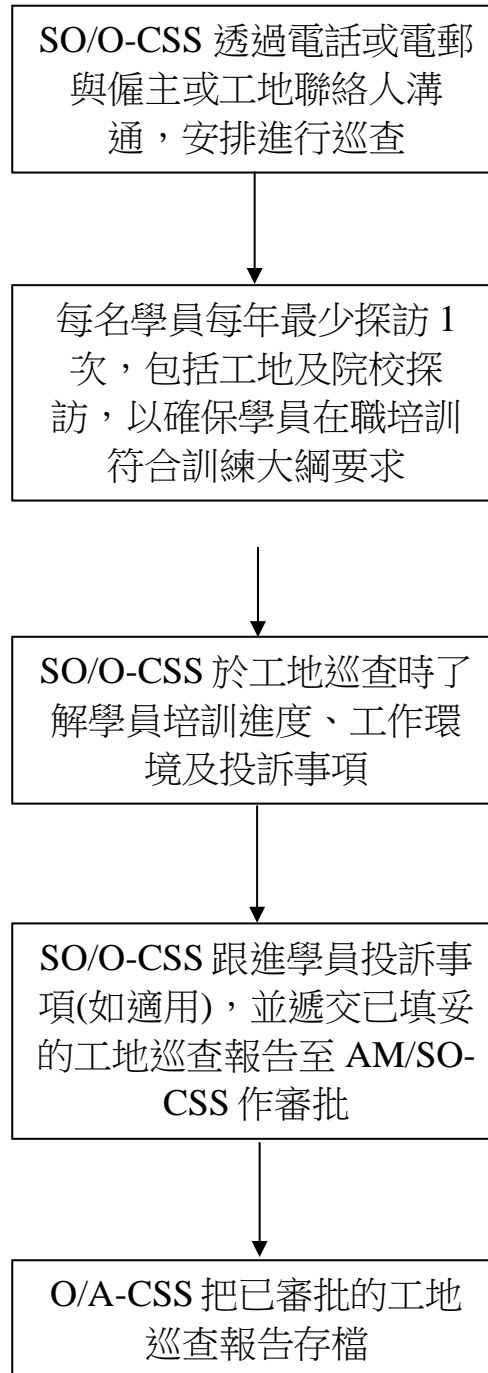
SO/O-CSS 透過電話或電郵與僱主或工地聯絡人溝通，安排進行巡查

每名學員每年最少探訪 1 次，包括工地及院校探訪，以確保學員在職培訓符合訓練大綱要求

SO/O-CSS 於工地巡查時了解學員培訓進度、工作環境及投訴事項

SO/O-CSS 跟進學員投訴事項(如適用)，並遞交已填妥的工地巡查報告至 AM/SO-CSS 作審批

O/A-CSS 把已審批的工地巡查報告存檔